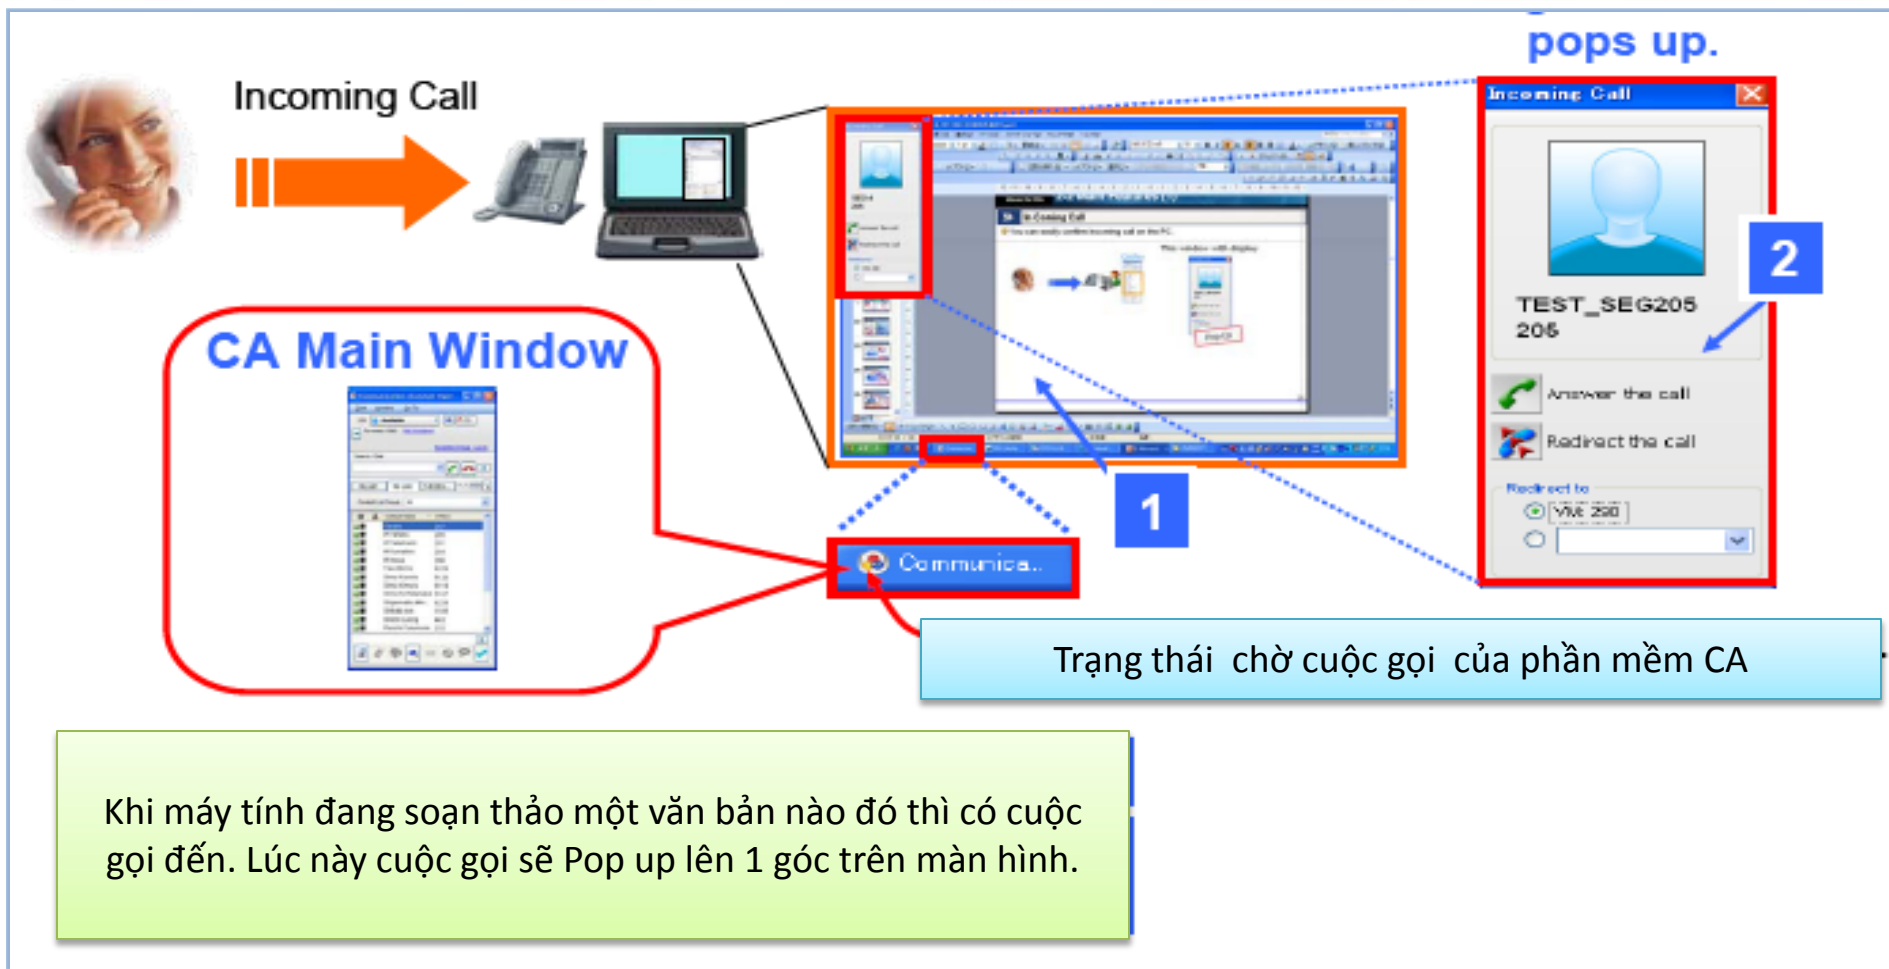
pops up.

Incoming Call

Incoming Call

TEST_SEG205
205

2

Answer the call

Redirect the call

Redirect to

VM: 290

CA Main Window

1

Communica..

Trạng thái chờ cuộc gọi của phần mềm CA

Khi máy tính đang soạn thảo một văn bản nào đó thì có cuộc gọi đến. Lúc này cuộc gọi sẽ Pop up lên 1 góc trên màn hình.